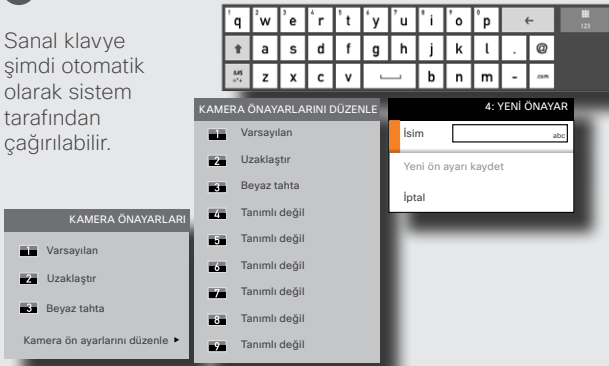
Sanal klavye şimdi otomatik olarak sistem tarafından çağırılabilir.

| 1 q | 2 w | 3 e | 4 r | 5 t | 6 y | 7 u | 8 i | 9 o | 0 p | ← | 123 |
|---|---|---|---|---|---|---|---|---|---|---|---|
| ⇧ | a | s | d | f | g | h | j | k | l | . | @ |
| &£ | z | x | c | v | ⎵ | b | n | m | - | .com | |

KAMERA ÖNAYARLARI

1 Varsayılan
2 Uzaklaştır
3 Beyaz tahta
Kamera ön ayarlarını düzenle ▸

KAMERA ÖNAYARLARINI DÜZENLE

1 Varsayılan
2 Uzaklaştır
3 Beyaz tahta
4 Tanımlı değil
5 Tanımlı değil
6 Tanımlı değil
7 Tanımlı değil
8 Tanımlı değil
9 Tanımlı değil

4: YENİ ÖNAYAR

İsim abc
Yeni ön ayarı kaydet
İptal